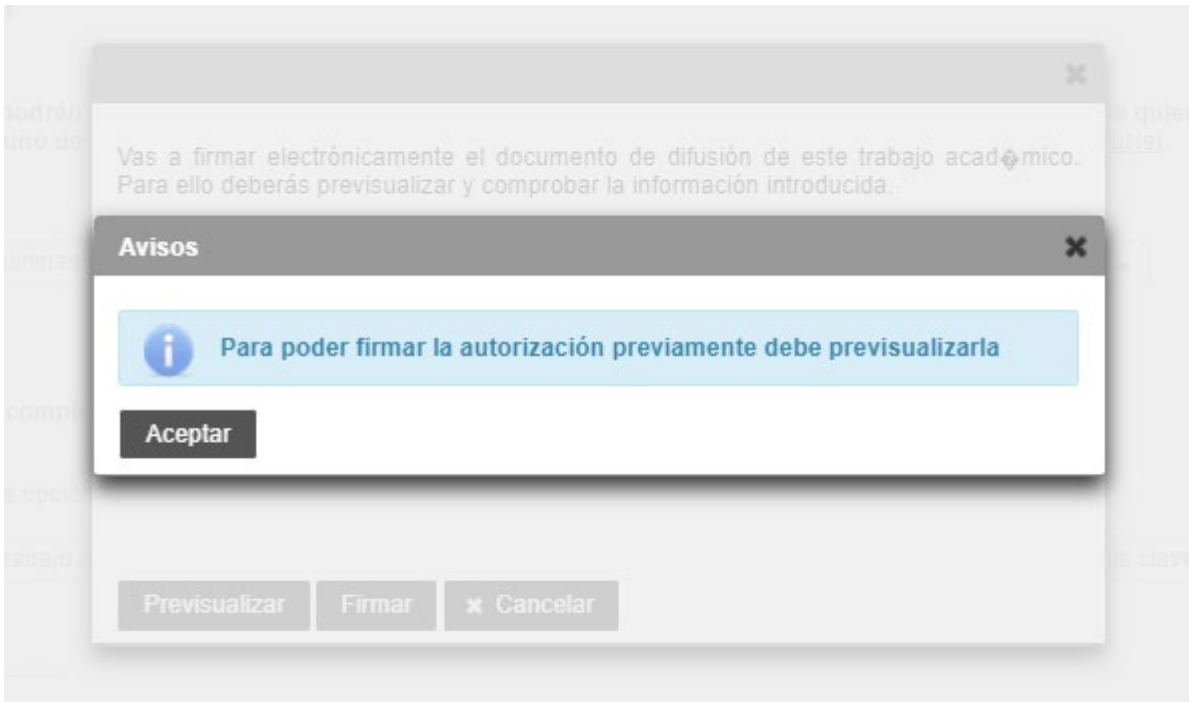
×

Vas a firmar electrónicamente el documento de difusión de este trabajo acad�mico. Para ello deberás previsualizar y comprobar la información introducida.

Avisos ✖

Para poder firmar la autorización previamente debe previsualizarla

Aceptar

Previsualizar Firmar ✖ Cancelar